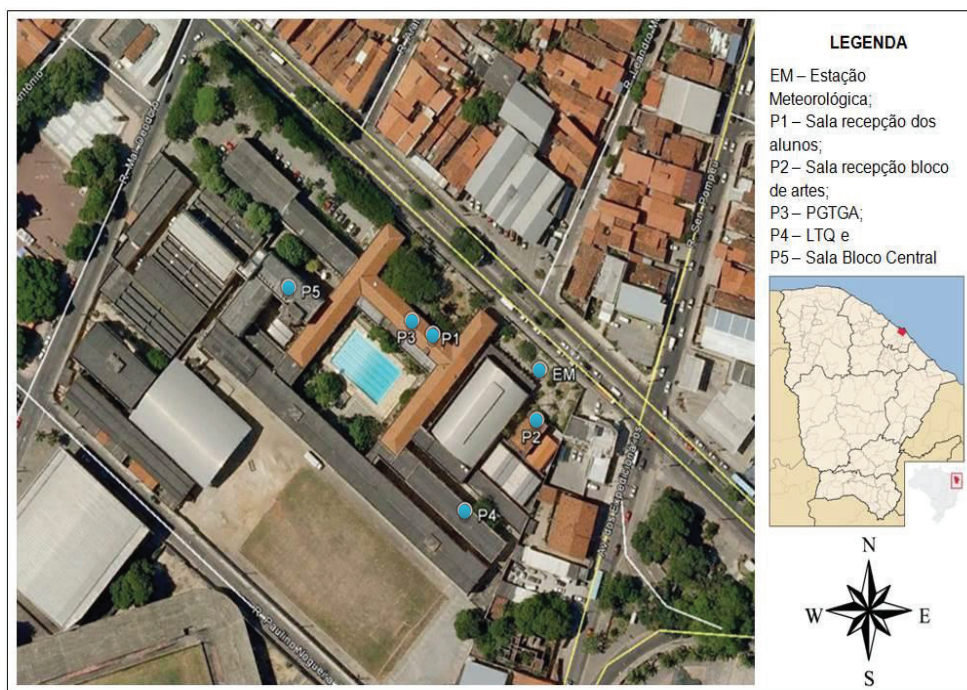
LEGENDA

EM – Estação Meteorológica;
P1 – Sala recepção dos alunos;
P2 – Sala recepção bloco de artes;
P3 – PGTGA;
P4 – LTQ e
P5 – Sala Bloco Central

P5
P3
P1
EM
P2
P4

R. Mal. Deodoro
R. Sen. Pompeu
R. Paulino Nogueira
Av. dos Expedicionários

N
W
E
S